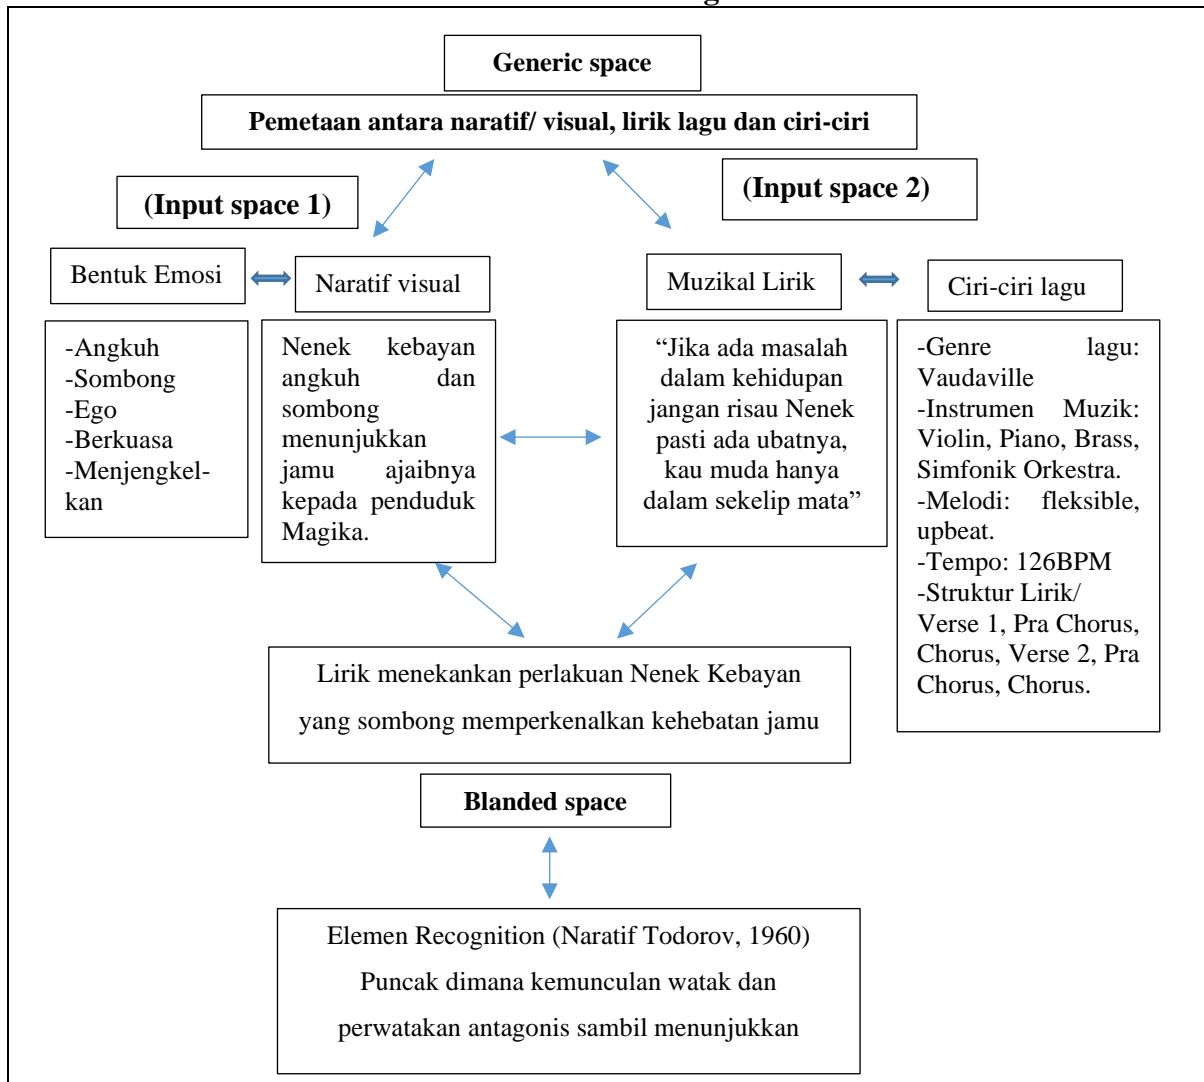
Generic space

Pemetaan antara naratif/ visual, lirik lagu dan ciri-ciri

(Input space 1)

(Input space 2)

Bentuk Emosi

Naratif visual

Muzikal Lirik

Ciri-ciri lagu

-Angkuh
-Sombong
-Ego
-Berkuasa
-Menjengkelkan

Nenek kebayan angkuh dan sombong menunjukkan jamu ajaibnya kepada penduduk Magika.

"Jika ada masalah dalam kehidupan jangan risau Nenek pasti ada ubatnya, kau muda hanya dalam sekelip mata"

-Genre lagu: Vaudaville
-Instrumen Muzik: Violin, Piano, Brass, Simfonik Orkestra.
-Melodi: fleksible, upbeat.
-Tempo: 126BPM
-Struktur Lirik/ Verse 1, Pra Chorus, Chorus, Verse 2, Pra Chorus, Chorus.

Lirik menekankan perlakuan Nenek Kebayan yang sombong memperkenalkan kehebatan jamu

Blanded space

Elemen Recognition (Naratif Todorov, 1960)
Puncak dimana kemunculan watak dan perwatakan antagonis sambil menunjukkan